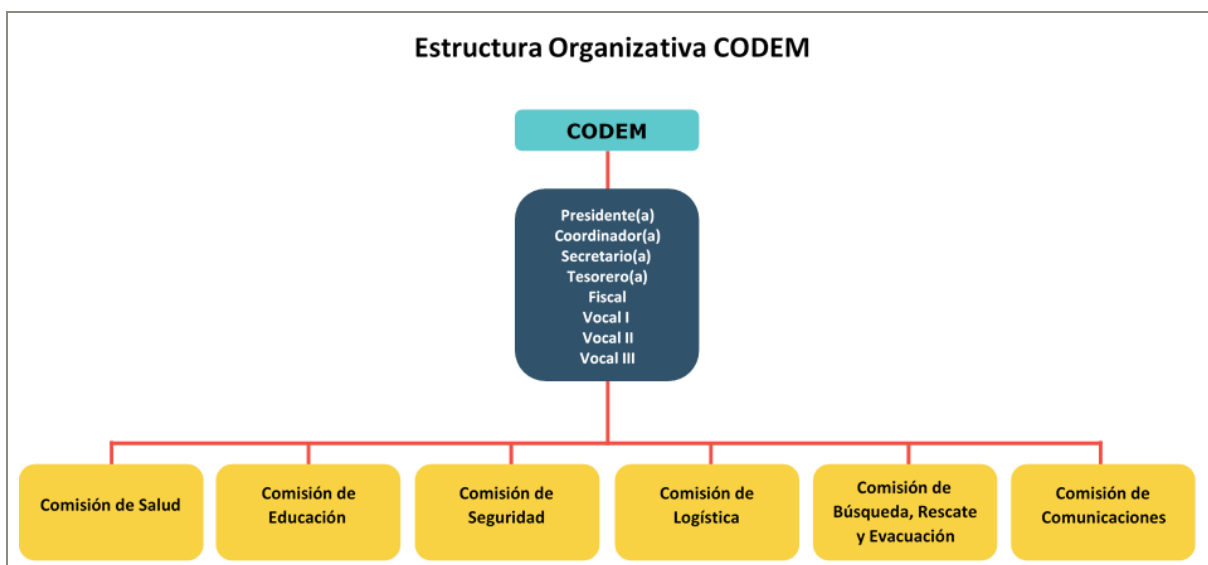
Estructura Organizativa CODEM

CODEM

Presidente(a)
Coordinador(a)
Secretario(a)
Tesorero(a)
Fiscal
Vocal I
Vocal II
Vocal III

Comisión de Salud

Comisión de Educación

Comisión de Seguridad

Comisión de Logística

Comisión de Búsqueda, Rescate y Evacuación

Comisión de Comunicaciones